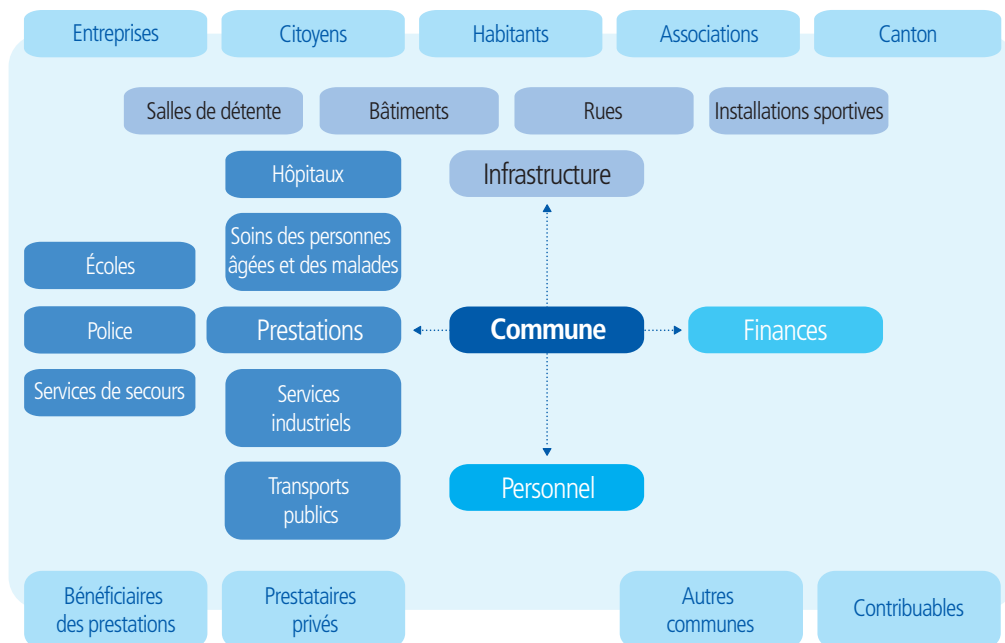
Entreprises
Citoyens
Habitants
Associations
Canton

Salles de détente
Bâtiments
Rues
Installations sportives

Hôpitaux
Infrastructure

Soins des personnes âgées et des malades

Écoles

Police
Prestations
Commune
Finances

Services de secours

Services industriels

Transports publics
Personnel

Bénéficiaires des prestations
Prestataires privés
Autres communes
Contribuables